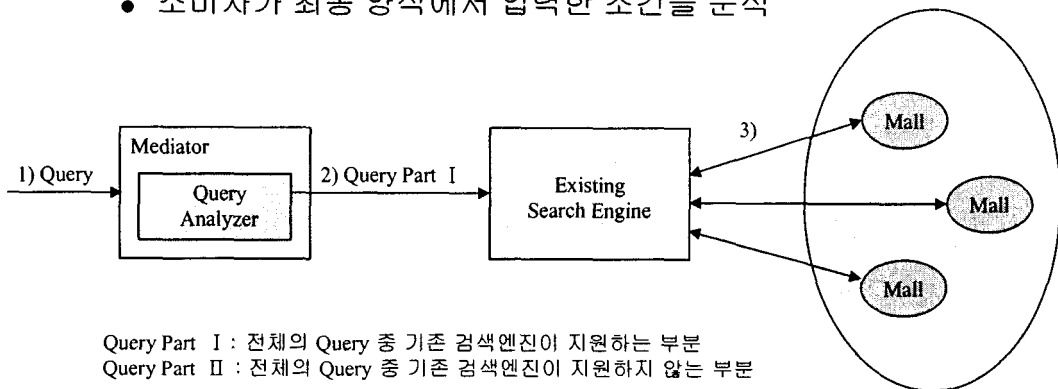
● 소비자가 최종 양식에서 입력한 조건을 분석

1) Query

Mediator

Query Analyzer

2) Query Part Ⅰ

Existing Search Engine

3)

Mall

Mall

Mall

Query Part Ⅰ : 전체의 Query 중 기존 검색엔진이 지원하는 부분
Query Part Ⅱ : 전체의 Query 중 기존 검색엔진이 지원하지 않는 부분